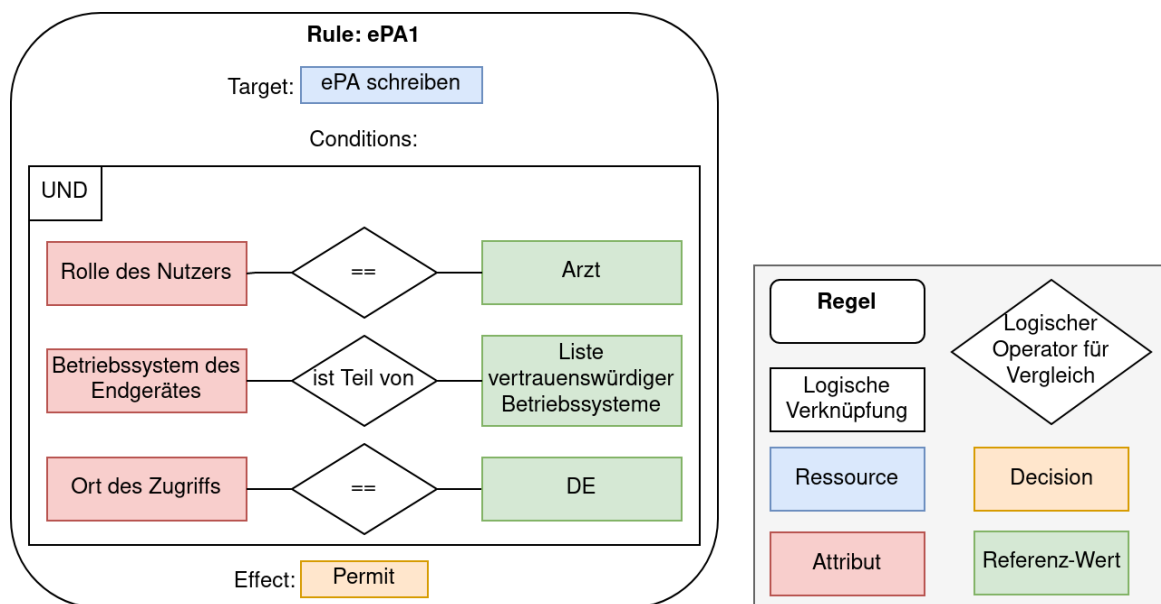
Rule: ePA1

Target: ePA schreiben

Conditions:

UND

Rolle des Nutzers == Arzt

Betriebssystem des Endgerätes ist Teil von Liste vertrauenswürdiger Betriebssysteme

Ort des Zugriffs == DE

Effect: Permit

Regel

Logischer Operator für Vergleich

Logische Verknüpfung

Ressource

Decision

Attribut

Referenz-Wert